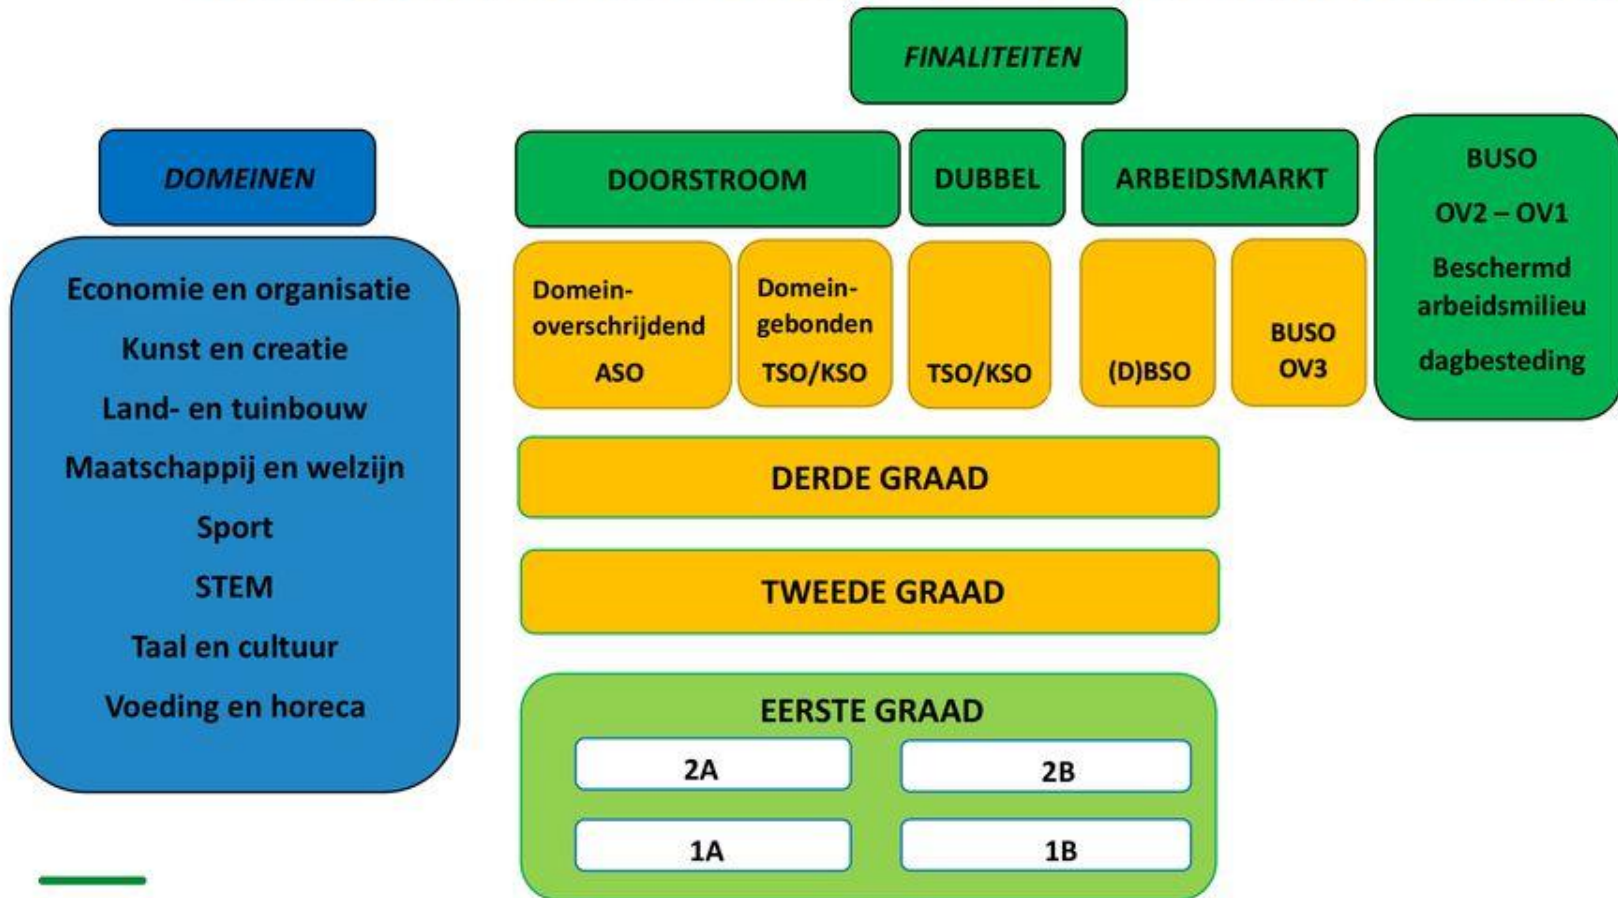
DOMEINEN

Economie en organisatie
Kunst en creatie
Land- en tuinbouw
Maatschappij en welzijn
Sport
STEM
Taal en cultuur
Voeding en horeca

FINALITEITEN

DOORSTROOM

DUBBEL

ARBEIDSMARKT

BUSO
OV2 – OV1
Beschermd arbeidsmilieu
dagbesteding

Domein-overschrijdend
ASO

Domein-gebonden
TSO/KSO

TSO/KSO

(D)BSO

BUSO
OV3

DERDE GRAAD

TWEEDE GRAAD

EERSTE GRAAD

2A

2B

1A

1B